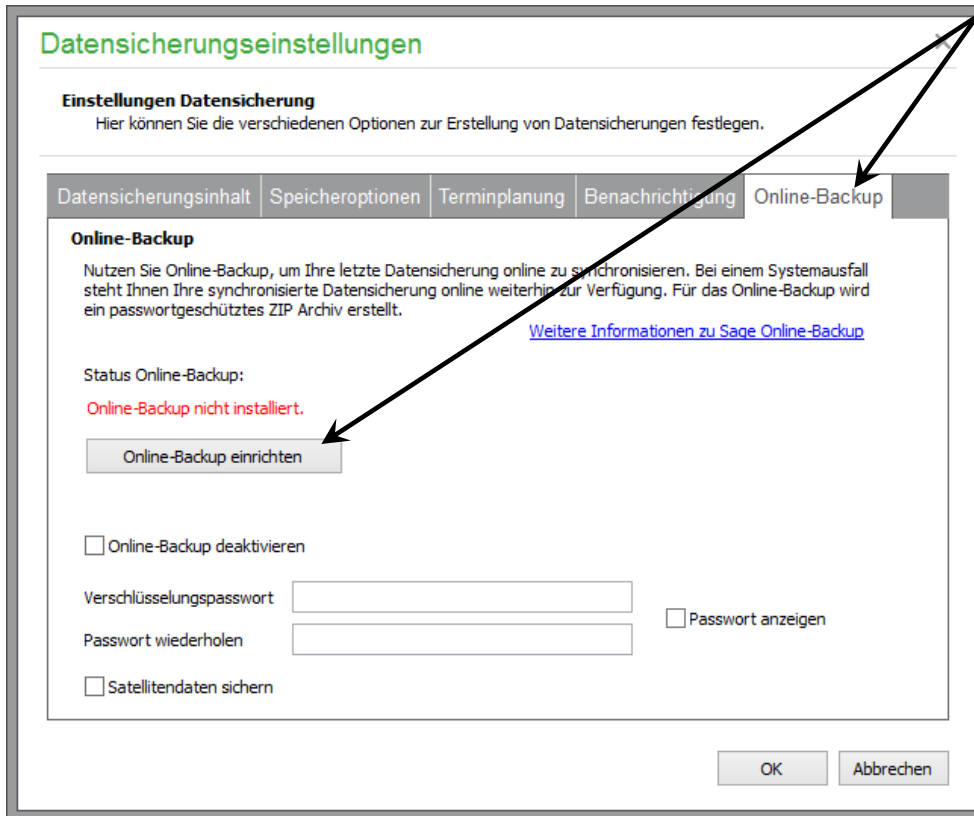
Datensicherungseinstellungen

Einstellungen Datensicherung
Hier können Sie die verschiedenen Optionen zur Erstellung von Datensicherungen festlegen.

Datensicherungsinhalt | Speicheroptionen | Terminplanung | Benachrichtigung | Online-Backup

Online-Backup

Nutzen Sie Online-Backup, um Ihre letzte Datensicherung online zu synchronisieren. Bei einem Systemausfall steht Ihnen Ihre synchronisierte Datensicherung online weiterhin zur Verfügung. Für das Online-Backup wird ein passwortgeschütztes ZIP Archiv erstellt.

Weitere Informationen zu Sage Online-Backup

Status Online-Backup:

Online-Backup nicht installiert.

Online-Backup einrichten

Online-Backup deaktivieren

Verschlüsselungspasswort

Passwort wiederholen

Passwort anzeigen

Satellitendaten sichern

OK

Abbrechen